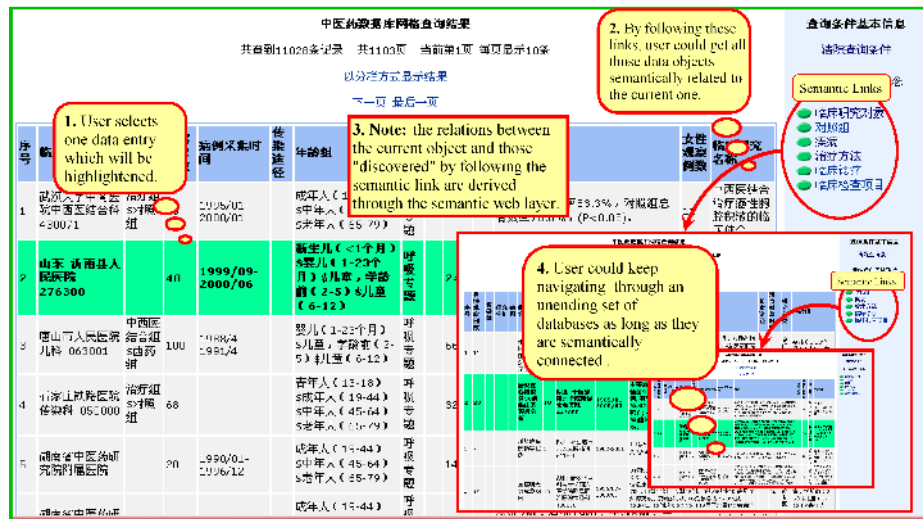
中医药数据库网格查询结果

共查到11020条记录 共1103页 当前第1页 每页显示10条

以分培方式显示结果

下一页 最后一页

查询条件基本信息

清除查询条件

1. User selects one data entry which will be highlighted.

2. By following these links, user could get all those data objects semantically related to the current one.

3. Note: the relations between the current object and those "discovered" by following the semantic link are derived through the semantic web layer.

Semantic Links

临床研究对象
对照组
治疗方法
临床诊疗
临床检查项目

4. User could keep navigating through an unending set of databases as long as they are semantically connected.

Semantic Links

| 序号 | | | | 病例采集时间 | 传染途径 | 年龄组 | | | 女性患者例数 | 临床研究名称 |
|---|---|---|---|---|---|---|---|---|---|---|
| 1 | 武汉大学中南医院中西医结合科 430071 | 治疗组 对照组 | | 2000/01- 2000/01 | | 成年人（19-44）5岁年人（45-64）5岁年人（65-79） | | | | 中西医结合治疗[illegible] |
| 2 | 山东 济南县人民医院 276300 | | 40 | 1999/09- 2000/06 | 呼吸专题 | 新生儿（<1个月）婴儿（1-23个月）幼儿童（2-5）学龄前儿童（6-12） | | | | |
| 3 | 唐山市人民医院儿科 063001 | 中西医结合组 对照组 | 100 | 1988/4- 1991/4 | 呼吸专题 | 婴儿（1-23个月）幼儿童，学龄前（2-5）儿童（6-12） | | 66 | | |
| 4 | 石家庄市陆医院传染科 050000 | 治疗组 对照组 | 68 | | 呼吸专题 | 青年人（13-18）成年人（19-44）5岁年人（45-64）5岁年人（65-79） | | 32 | | |
| 5 | 湖南省中医药研究院附属医院 | | 20 | 1990/01- 1996/12 | 呼吸专题 | 成年人（19-44）5岁年人（45-64）5岁年人（65-79） | | 14 | | |

率59.3%，对照组总有效率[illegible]（P<0.05）。

成年人（19-44）